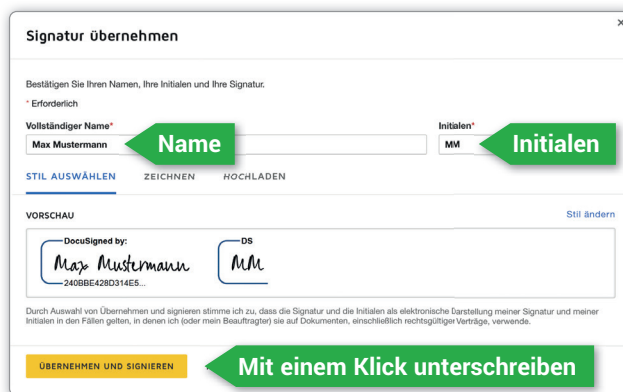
Signatur übernehmen

×

Bestätigen Sie Ihren Namen, Ihre Initialen und Ihre Signatur.

* Erforderlich

Vollständiger Name*

Max Mustermann

Name

Initialen*

MM

Initialen

STIL AUSWÄHLEN ZEICHNEN HOCHLADEN

VORSCHAU

Stil ändern

DocuSigned by:

Max Mustermann

240BBE428D314E5...

DS

MM

Durch Auswahl von Übernehmen und signieren stimme ich zu, dass die Signatur und die Initialen als elektronische Darstellung meiner Signatur und meiner Initialen in den Fällen gelten, in denen ich (oder mein Beauftragter) sie auf Dokumenten, einschließlich rechtsgültiger Verträge, verwende.

ÜBERNEHMEN UND SIGNIEREN

Mit einem Klick unterschreiben